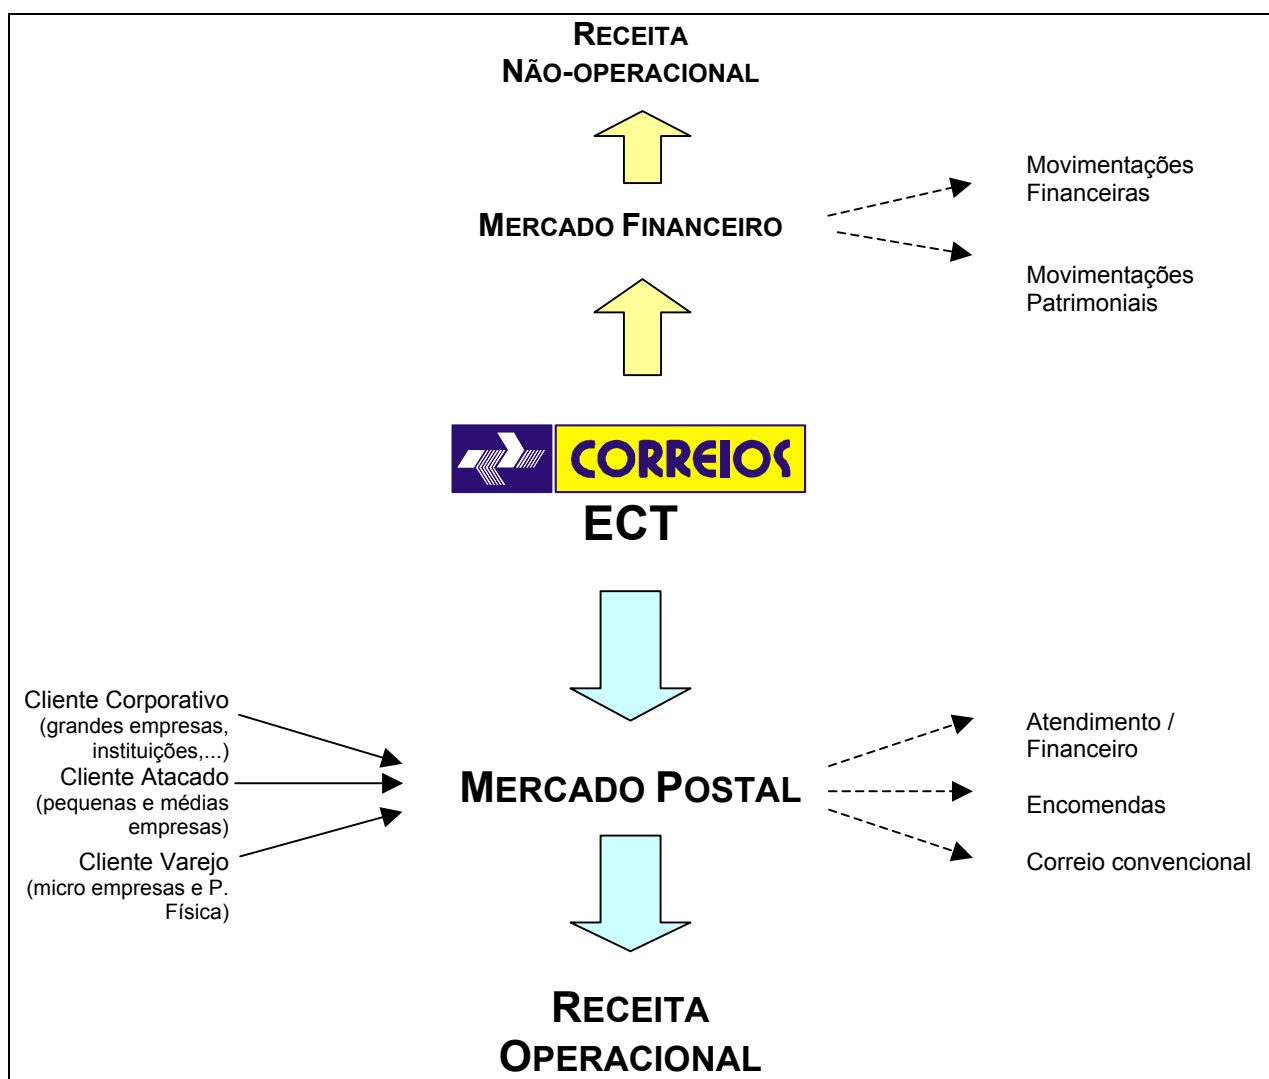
RECEITA NÃO-OPERACIONAL

MERCADO FINANCEIRO

Movimentações Financeiras

Movimentações Patrimoniais

CORREIOS

ECT

Cliente Corporativo (grandes empresas, instituições,...)

Cliente Atacado (pequenas e médias empresas)

Cliente Varejo (micro empresas e P. Física)

MERCADO POSTAL

Atendimento / Financeiro

Encomendas

Correio convencional

RECEITA OPERACIONAL